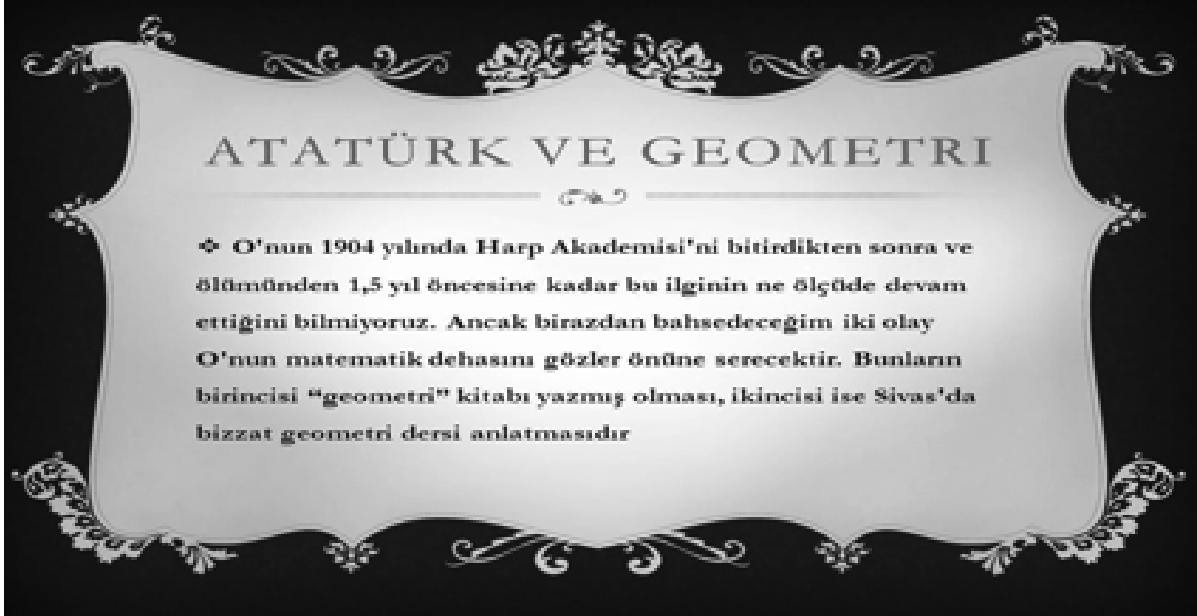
ATATÜRK VE GEOMETRI

❖ O'nun 1904 yılında Harp Akademisi'ni bitirdikten sonra ve ölümünden 1,5 yıl öncesine kadar bu ilginin ne ölçüde devam ettiğini bilmiyoruz. Ancak birazdan bahsedeceğim iki olay O'nun matematik dehasını gözler önüne serecektir. Bunların birincisi "geometri" kitabı yazmış olması, ikincisi ise Sivas'da bizzat geometri dersi anlatmasıdır